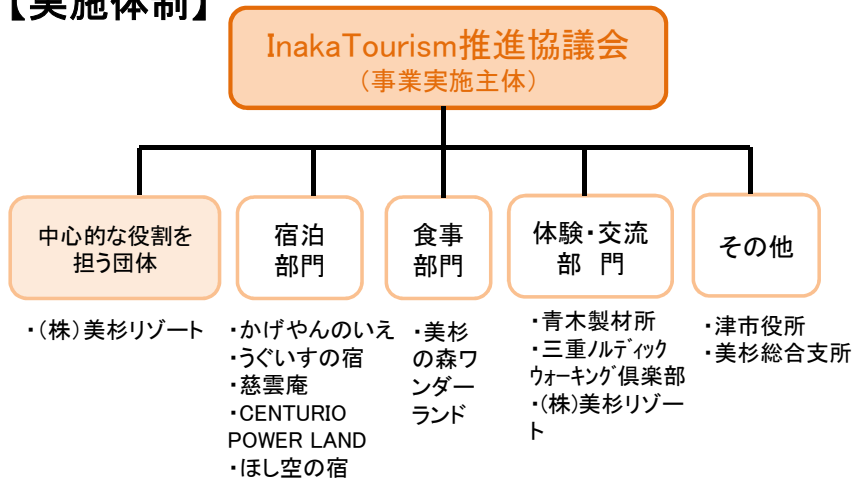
【実施体制】

InakaTourism推進協議会
（事業実施主体）

中心的な役割を担う団体

・(株)美杉リゾート

宿泊部門

・かげやんのいえ
・うぐいすの宿
・慈雲庵
・CENTURIO POWER LAND
・ほし空の宿

食事部門

・美杉の森ワンダーランド

体験・交流部門

・青木製材所
・三重ﾉﾙﾃﾞｨｯｸｳｫｰｷﾝｸﾞ倶楽部
・(株)美杉リゾート

その他

・津市役所
・美杉総合支所